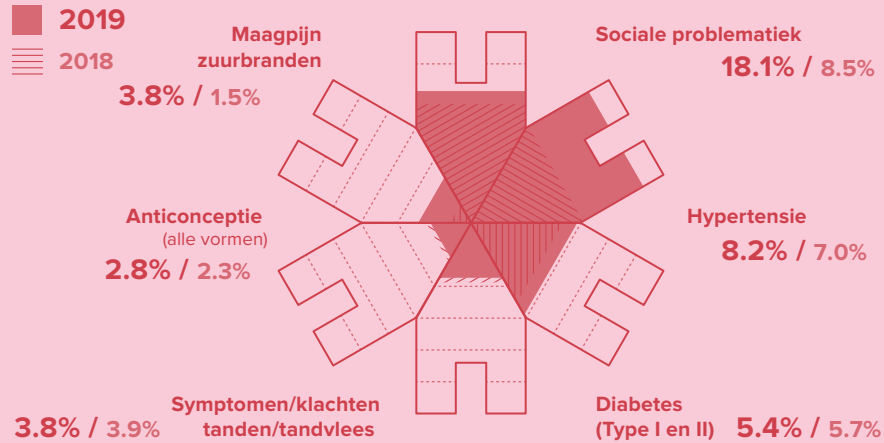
2019

2018

Maagpijn zuurbranden

3.8% / 1.5%

Sociale problematiek

18.1% / 8.5%

Anticonceptie (alle vormen)

2.8% / 2.3%

Hypertensie

8.2% / 7.0%

3.8% / 3.9%

Symptomen/klachten tanden/tandvlees

Diabetes (Type I en II)

5.4% / 5.7%